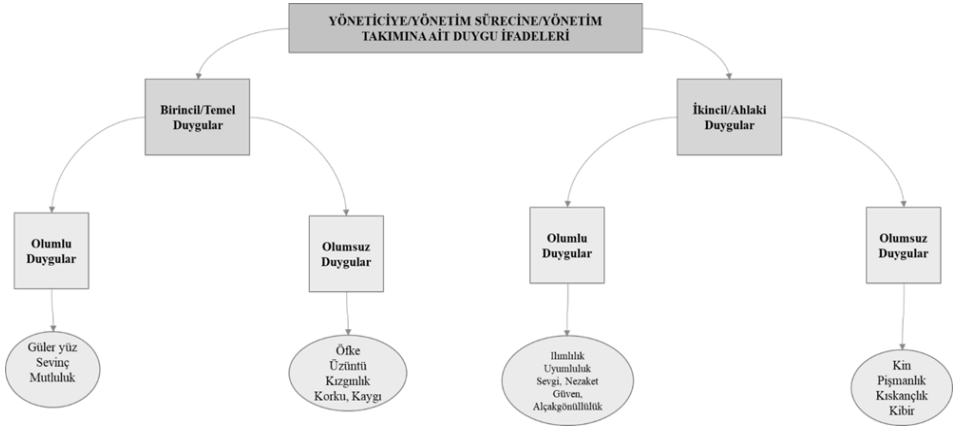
YÖNETİCİYE/YÖNETİM SÜRECİNE/YÖNETİM TAKIMINA AİT DUYGU İFADELERİ

Birincil/Temel Duygular

Olumlu Duygular

Güler yüz
Sevinç
Mutluluk

Olumsuz Duygular

Öfke
Üzüntü
Kızgınlık
Korku, Kaygı

İkincil/Ahlaki Duygular

Olumlu Duygular

Ilımlılık
Uyumluluk
Sevgi, Nezaket
Güven,
Alçakgönüllülük

Olumsuz Duygular

Kin
Pişmanlık
Kıskançlık
Kibir